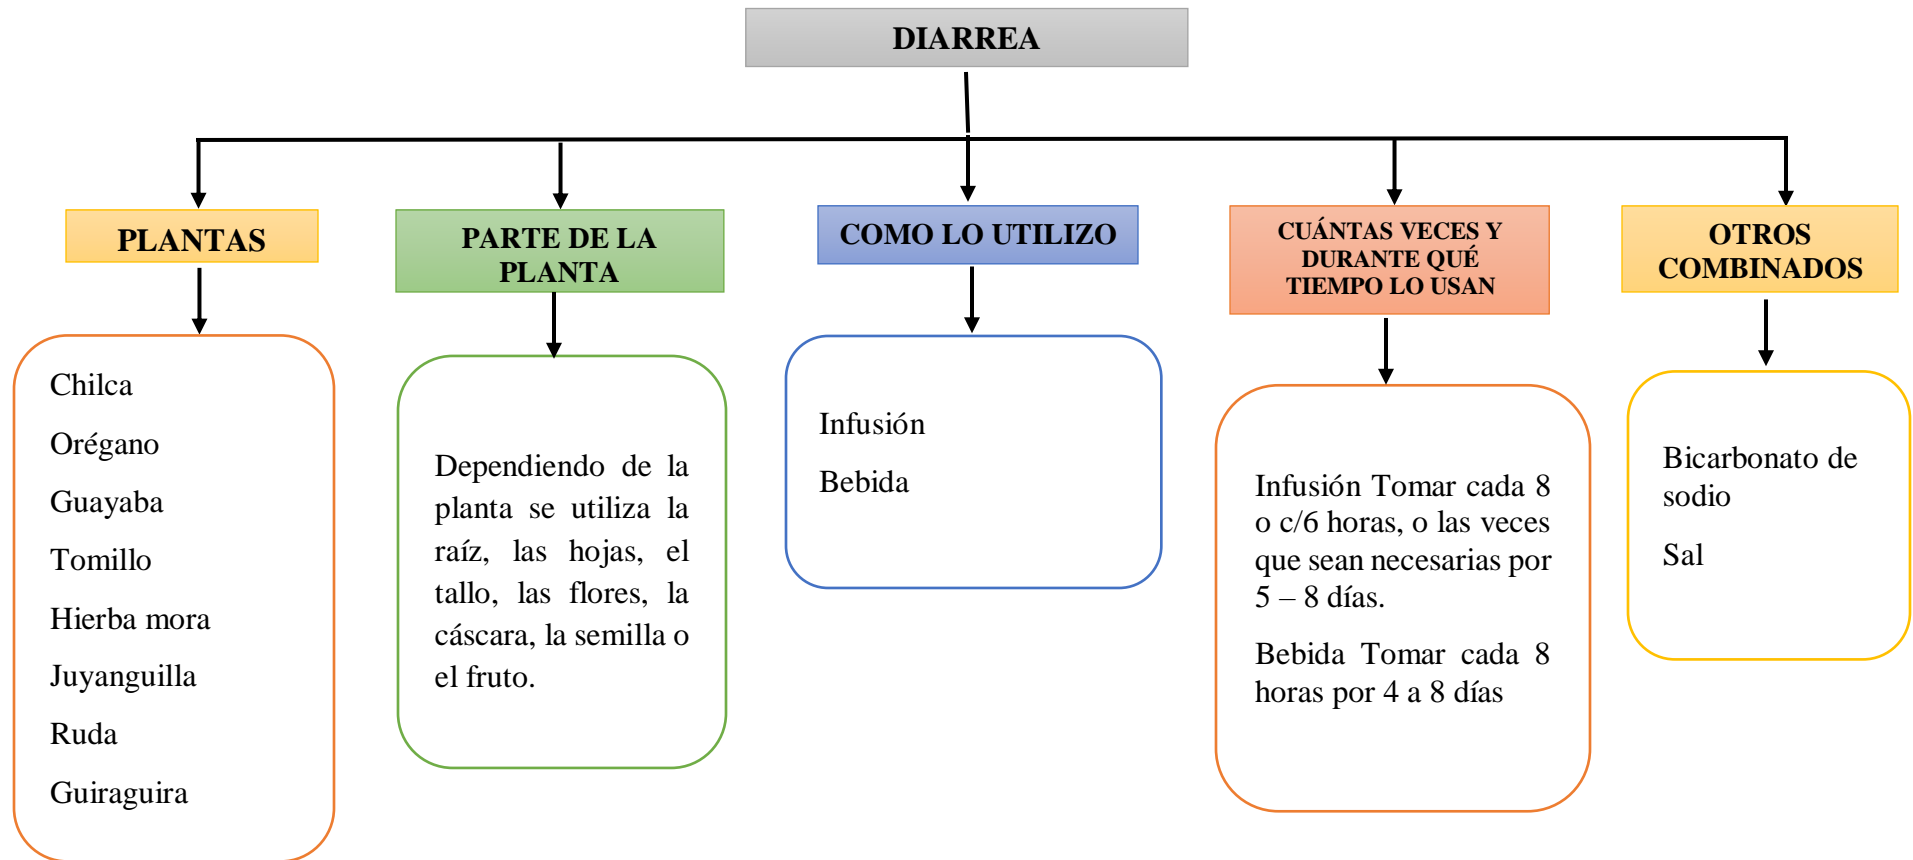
DIARREA

PLANTAS

Chilca

Orégano

Guayaba

Tomillo

Hierba mora

Juyanguilla

Ruda

Guiraguira

PARTE DE LA PLANTA

Dependiendo de la planta se utiliza la raíz, las hojas, el tallo, las flores, la cáscara, la semilla o el fruto.

COMO LO UTILIZO

Infusión

Bebida

CUÁNTAS VECES Y DURANTE QUÉ TIEMPO LO USAN

Infusión Tomar cada 8 o c/6 horas, o las veces que sean necesarias por 5 – 8 días.

Bebida Tomar cada 8 horas por 4 a 8 días

OTROS COMBINADOS

Bicarbonato de sodio

Sal